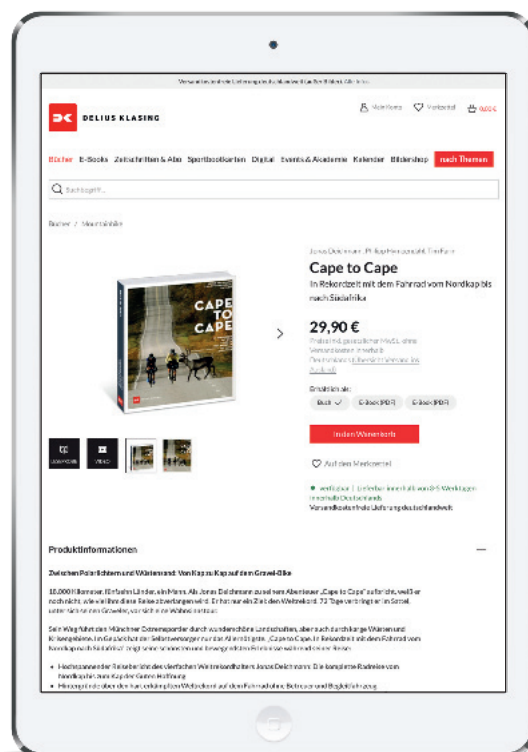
Versandkostenfreie Lieferung deutschlandweit auf alle Bücher. Mehr Infos

DELIUS KLASING

Mein Konto Merkzettel 0,00 €

Bücher E-Books Zeitschriften & Abo Sportbootkarten Digital Events & Akademie Kalender Bildershop nach Themen

Suchbegriff...

Bücher / Mountainbike

Jonas Deichmann, Philipp Hympendahl, Tim Farin

Cape to Cape

In Rekordzeit mit dem Fahrrad vom Nordkap bis nach Südafrika

29,90 €

Preis inkl. gesetzlicher MwSt. ohne Versandkosten in Verkauf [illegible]

Erhältlich als:

Buch E-Book (EPUB) E-Book (PDF)

In den Warenkorb

Auf den Merkzettel

verfügbar | Lieferbar innerhalb von 3-5 Werktagen innerhalb Deutschlands

Versandkostenfreie Lieferung deutschlandweit

Produktinformationen

Zwischen Polarlichtern und Wüstensand: Von Kap zu Kap auf dem Gravel-Bike

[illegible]

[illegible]

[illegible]